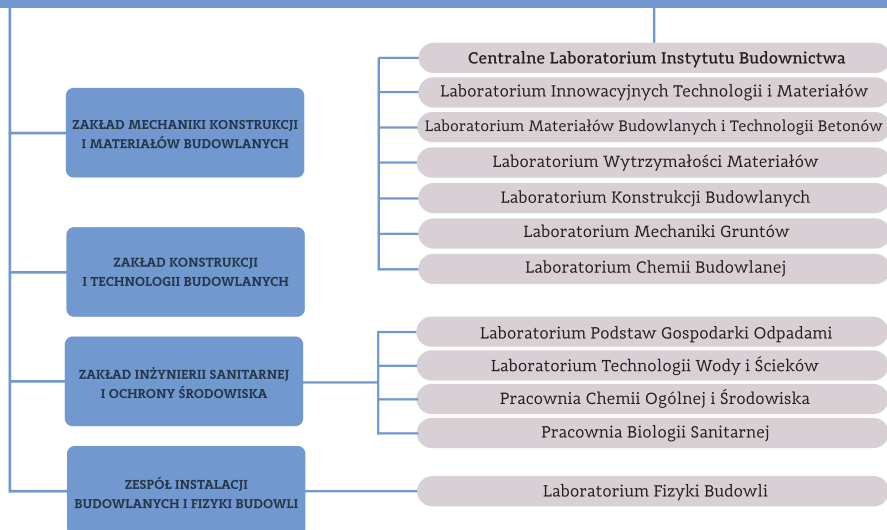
ZAKŁAD MECHANIKI KONSTRUKCJI I MATERIAŁÓW BUDOWLANYCH

Centralne Laboratorium Instytutu Budownictwa

Laboratorium Innowacyjnych Technologii i Materiałów

Laboratorium Materiałów Budowlanych i Technologii Betonów

Laboratorium Wytrzymałości Materiałów

Laboratorium Konstrukcji Budowlanych

Laboratorium Mechaniki Gruntów

Laboratorium Chemii Budowlanej

ZAKŁAD KONSTRUKCJI I TECHNOLOGII BUDOWLANYCH

ZAKŁAD INŻYNIERII SANITARNEJ I OCHRONY ŚRODOWISKA

Laboratorium Podstaw Gospodarki Odpadami

Laboratorium Technologii Wody i Ścieków

Pracownia Chemii Ogólnej i Środowiska

Pracownia Biologii Sanitarnej

ZESPÓŁ INSTALACJI BUDOWLANYCH I FIZYKI BUDOWLI

Laboratorium Fizyki Budowli